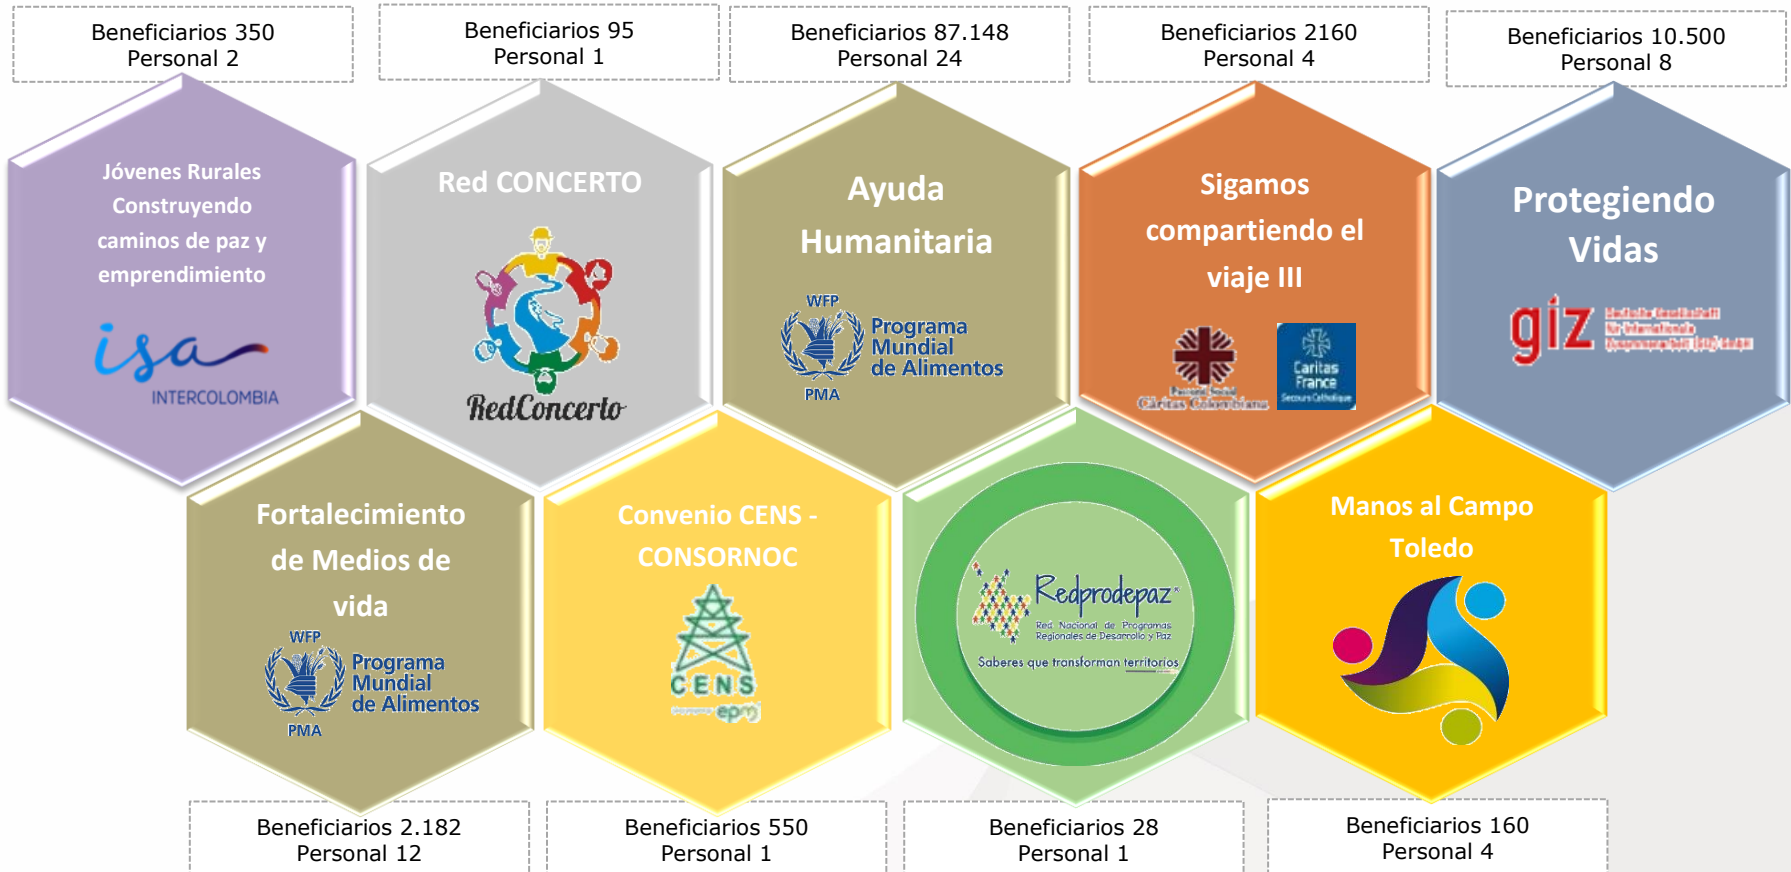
Beneficiarios 350
Personal 2

Beneficiarios 95
Personal 1

Beneficiarios 87.148
Personal 24

Beneficiarios 2160
Personal 4

Beneficiarios 10.500
Personal 8

Jóvenes Rurales Construyendo caminos de paz y emprendimiento

isa INTERCOLOMBIA

Red CONCERTO

RedConcerto

Ayuda Humanitaria

WFP Programa Mundial de Alimentos PMA

Sigamos compartiendo el viaje III

Pastoral Social Cáritas Colombiana

Caritas France Secours Catholique

Protegiendo Vidas

giz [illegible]

Fortalecimiento de Medios de vida

WFP Programa Mundial de Alimentos PMA

Convenio CENS - CONSORNOC

CENS epm

Redprodepaz

Red Nacional de Programas Regionales de Desarrollo y Paz

Saberes que transforman territorios

Manos al Campo Toledo

Beneficiarios 2.182
Personal 12

Beneficiarios 550
Personal 1

Beneficiarios 28
Personal 1

Beneficiarios 160
Personal 4